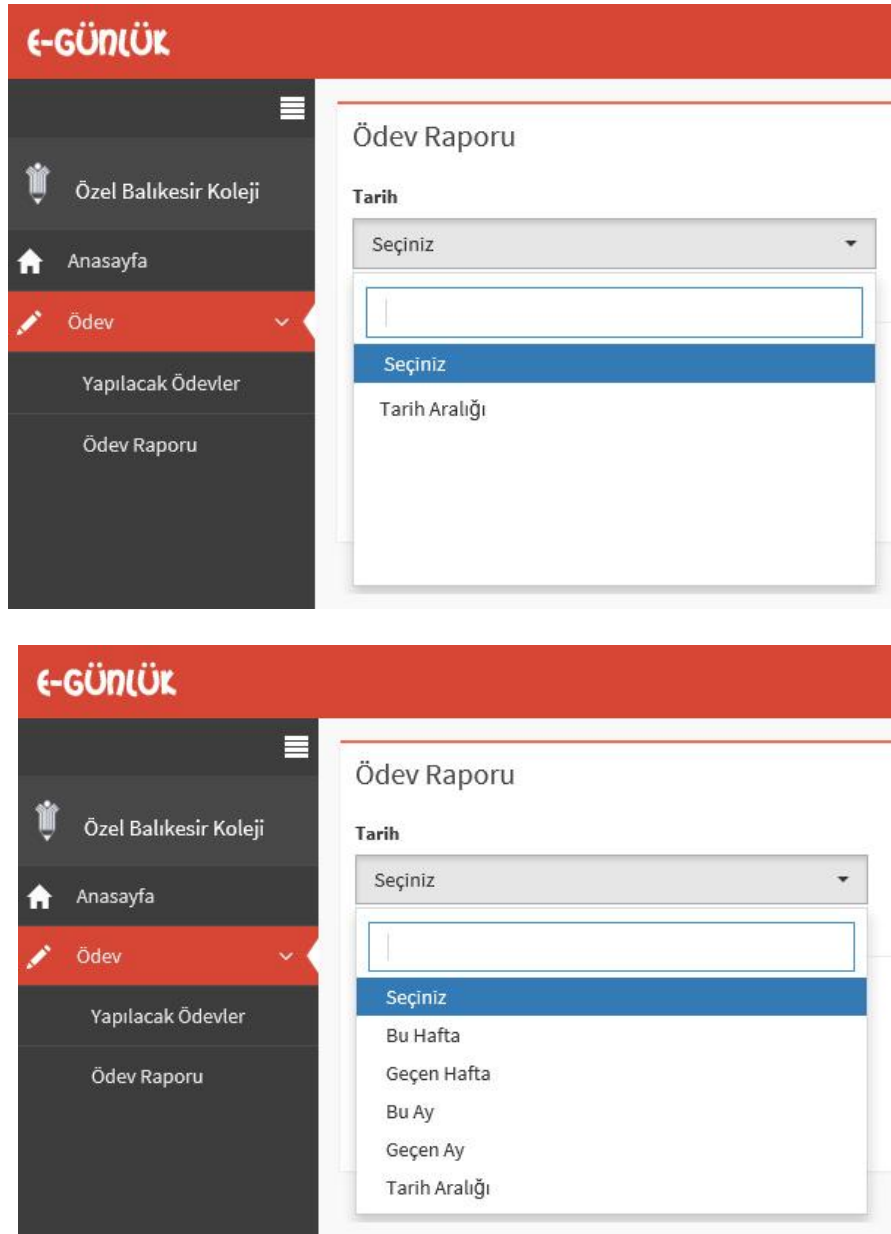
E-GÜNLÜK

Özel Balıkesir Koleji

Anasayfa

Ödev

Yapılacak Ödevler

Ödev Raporu

Ödev Raporu

Tarih

Seçiniz

Seçiniz

Tarih Aralığı

E-GÜNLÜK

Özel Balıkesir Koleji

Anasayfa

Ödev

Yapılacak Ödevler

Ödev Raporu

Ödev Raporu

Tarih

Seçiniz

Seçiniz

Bu Hafta

Geçen Hafta

Bu Ay

Geçen Ay

Tarih Aralığı